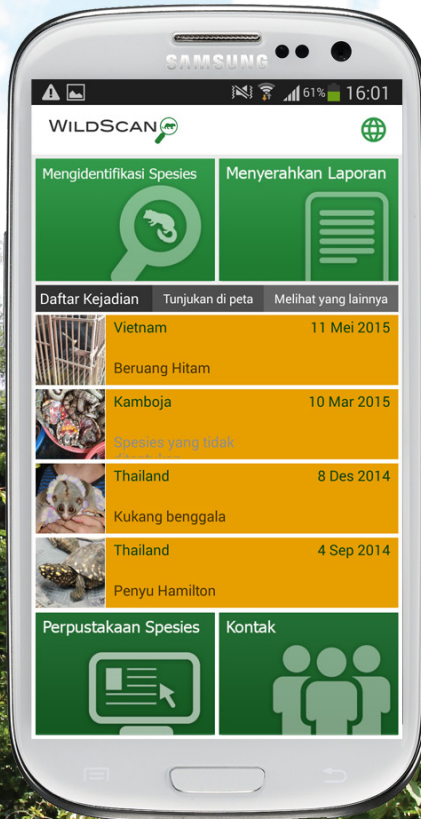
SAMSUNG

61% 16:01

WILDSCAN

Mengidentifikasi Spesies

Menyerahkan Laporan

Daftar Kejadian

Tunjukan di peta

Melihat yang lainnya

Vietnam

11 Mei 2015

Beruang Hitam

Kamboja

10 Mar 2015

Spesies yang tidak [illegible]

Thailand

8 Des 2014

Kukang benggala

Thailand

4 Sep 2014

Penyu Hamilton

Perpustakaan Spesies

Kontak